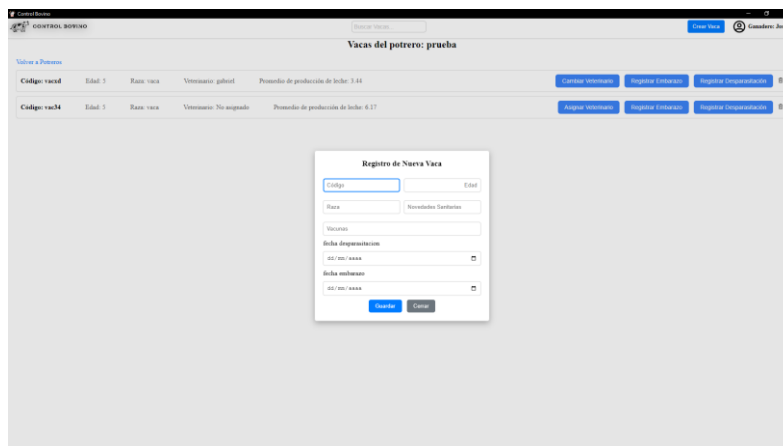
Control Bovino

CONTROL BOVINO

Buscar Vacas...

Crear Vaca

Ganadero: Jo

Vacas del potrero: prueba

Volver a Potreros

Código: vacxd Edad: 3 Raza: vaca Veterinario: gabriel Promedio de producción de leche: 3.44

Cambiar Veterinario Registrar Embarazo Registrar Desparasitación

Código: vac34 Edad: 3 Raza: vaca Veterinario: No asignado Promedio de producción de leche: 6.17

Asignar Veterinario Registrar Embarazo Registrar Desparasitación

Registro de Nueva Vaca

Código

Edad

Raza

Novedades Sanitarias

Vacunas

fecha desparasitacion

dd/mm/aaaa

fecha embarazo

dd/mm/aaaa

Guardar Cerrar